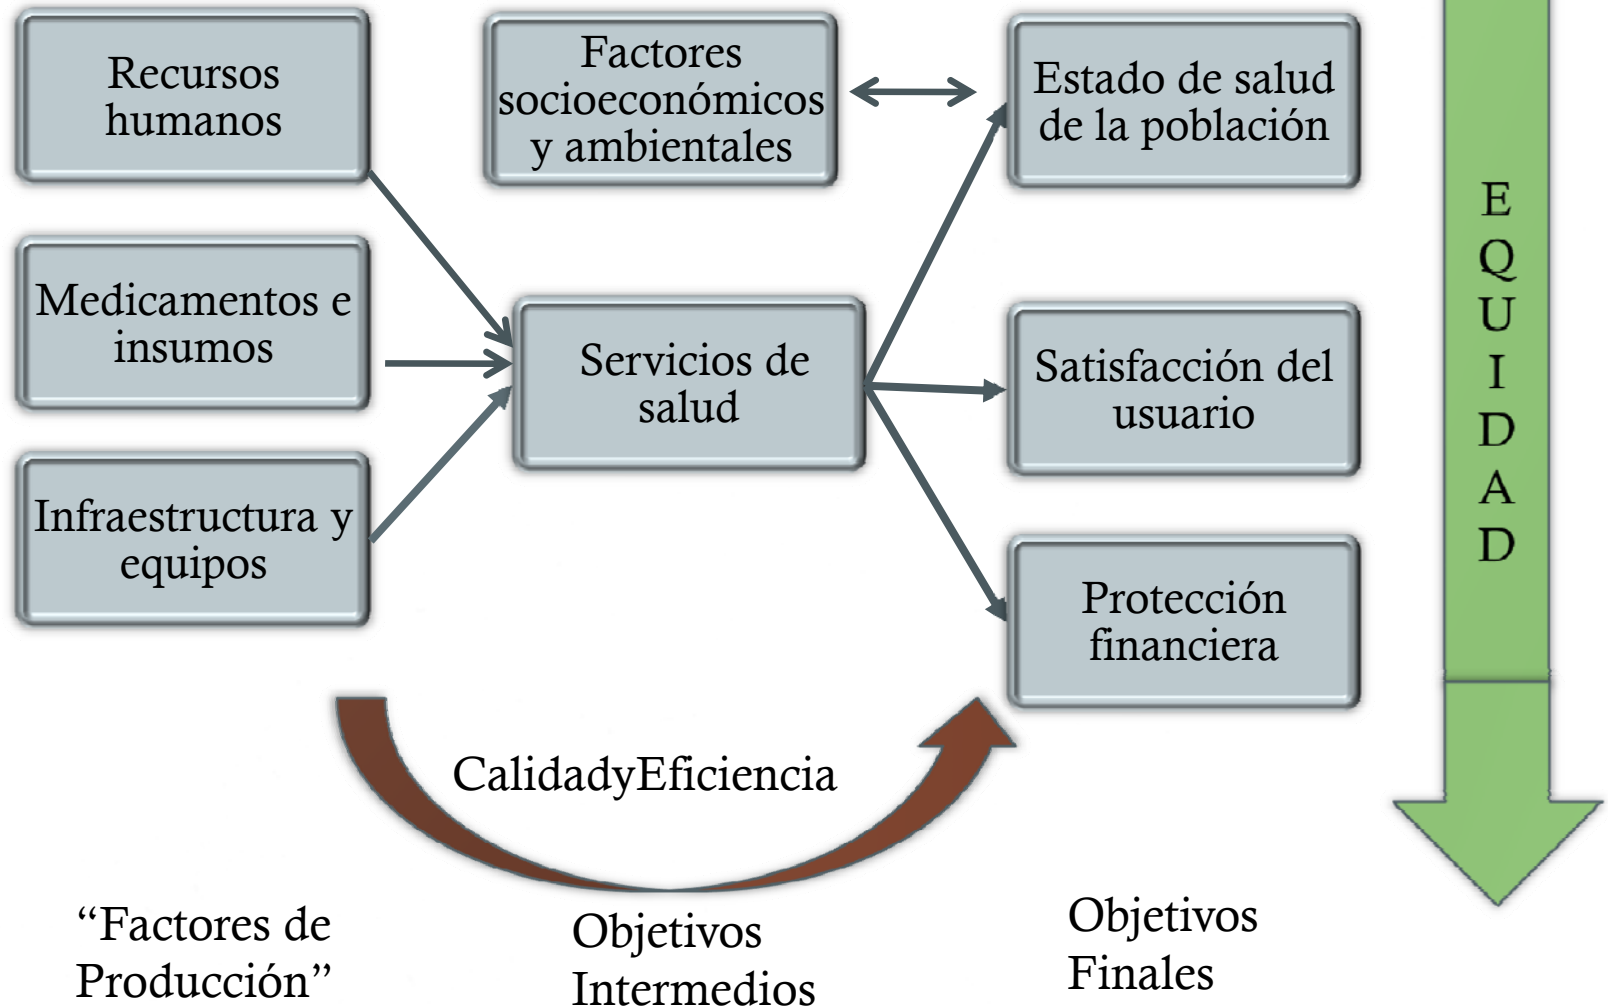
Recursos humanos

Factores socioeconómicos y ambientales

Estado de salud de la población

EQUIDAD

Medicamentos e insumos

Servicios de salud

Satisfacción del usuario

Infraestructura y equipos

Protección financiera

CalidadyEficiencia

“Factores de Producción”

Objetivos Intermedios

Objetivos Finales